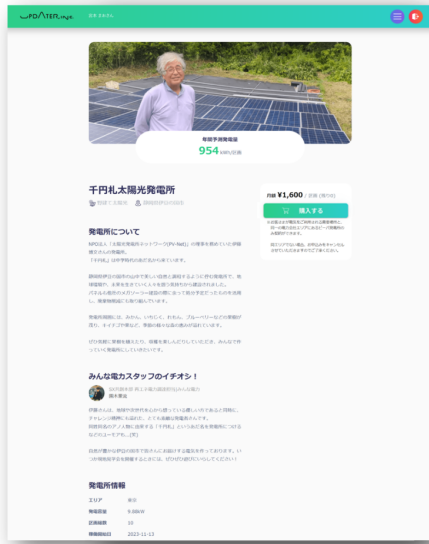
UPDATER
年間予測発電量
954 kWh/区画
千円札太陽光発電所
発電所について
NPO法人「太陽光発電所ネットワーク(PV-Net)」の理事を務めていた吉岡さんの発電所。
「千円札」は1区画1,600円で購入できます。
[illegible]
みんな電力スタッフのイチオシ！
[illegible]
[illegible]
発電所情報
エリア
発電容量
区画総数 10
稼働開始日 2023-11-13
月額 ¥1,600 / 区画（税込）
購入する